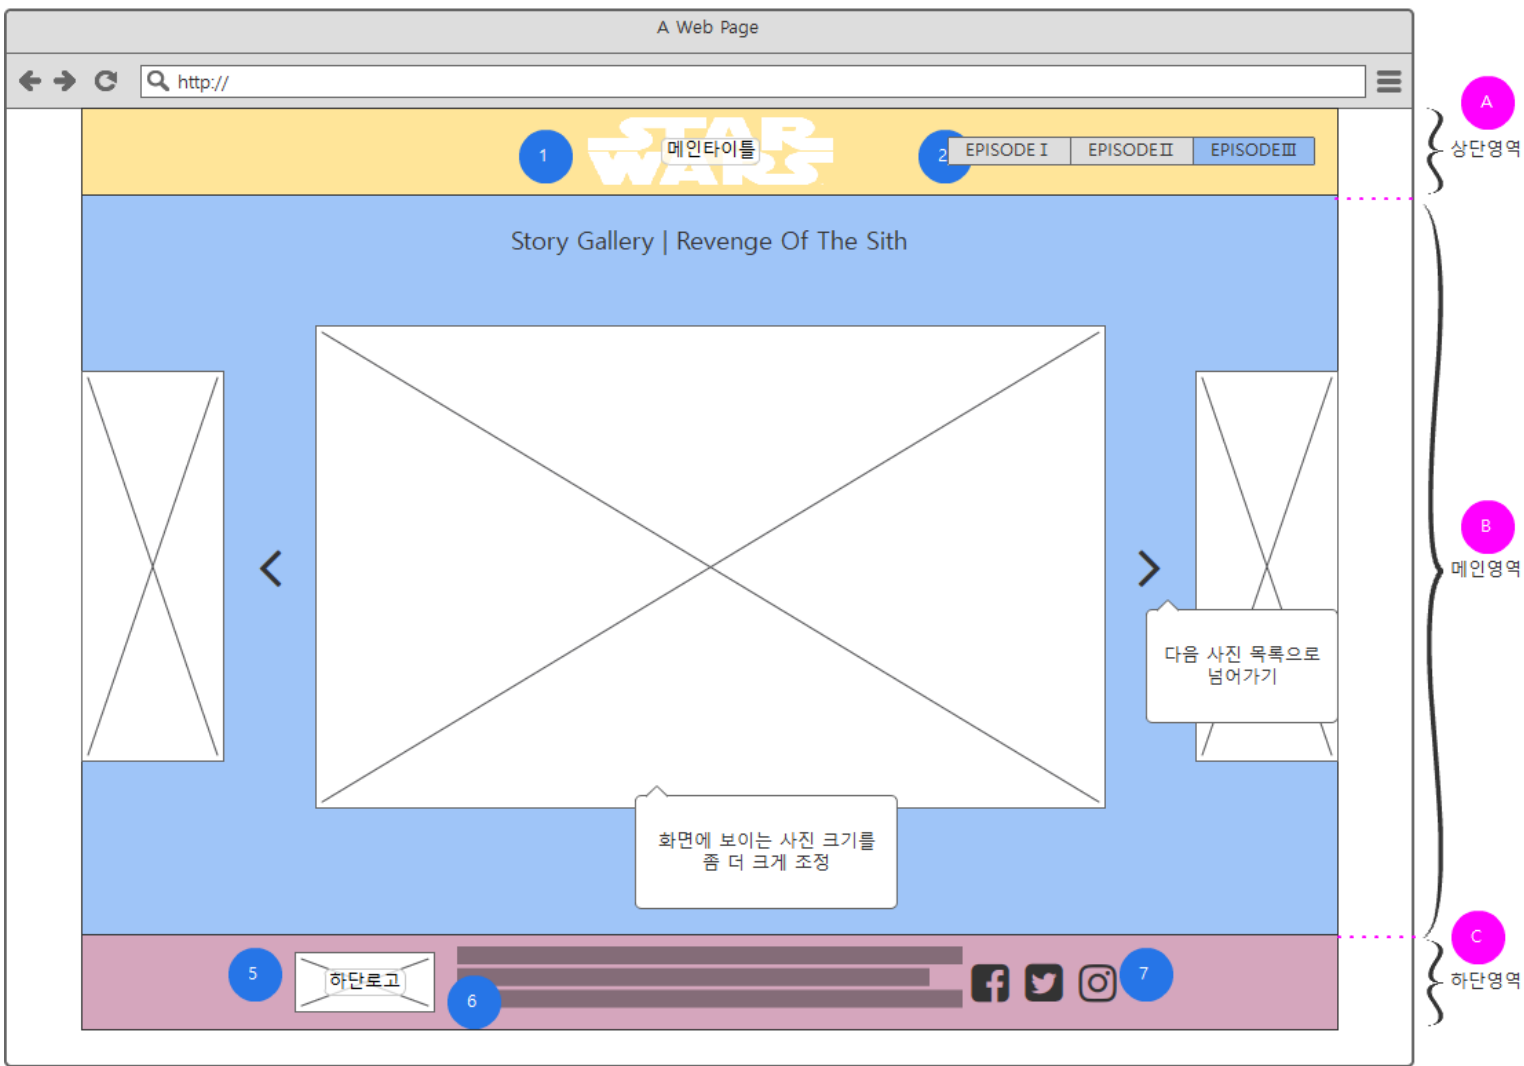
A Web Page

http://

A
상단영역

1
STAR WARS
메인타이틀

2
EPISODE I | EPISODE II | EPISODE III

Story Gallery | Revenge Of The Sith

다음 사진 목록으로 넘어가기

화면에 보이는 사진 크기를 좀 더 크게 조정

B
메인영역

5
하단로고
6
7

C
하단영역